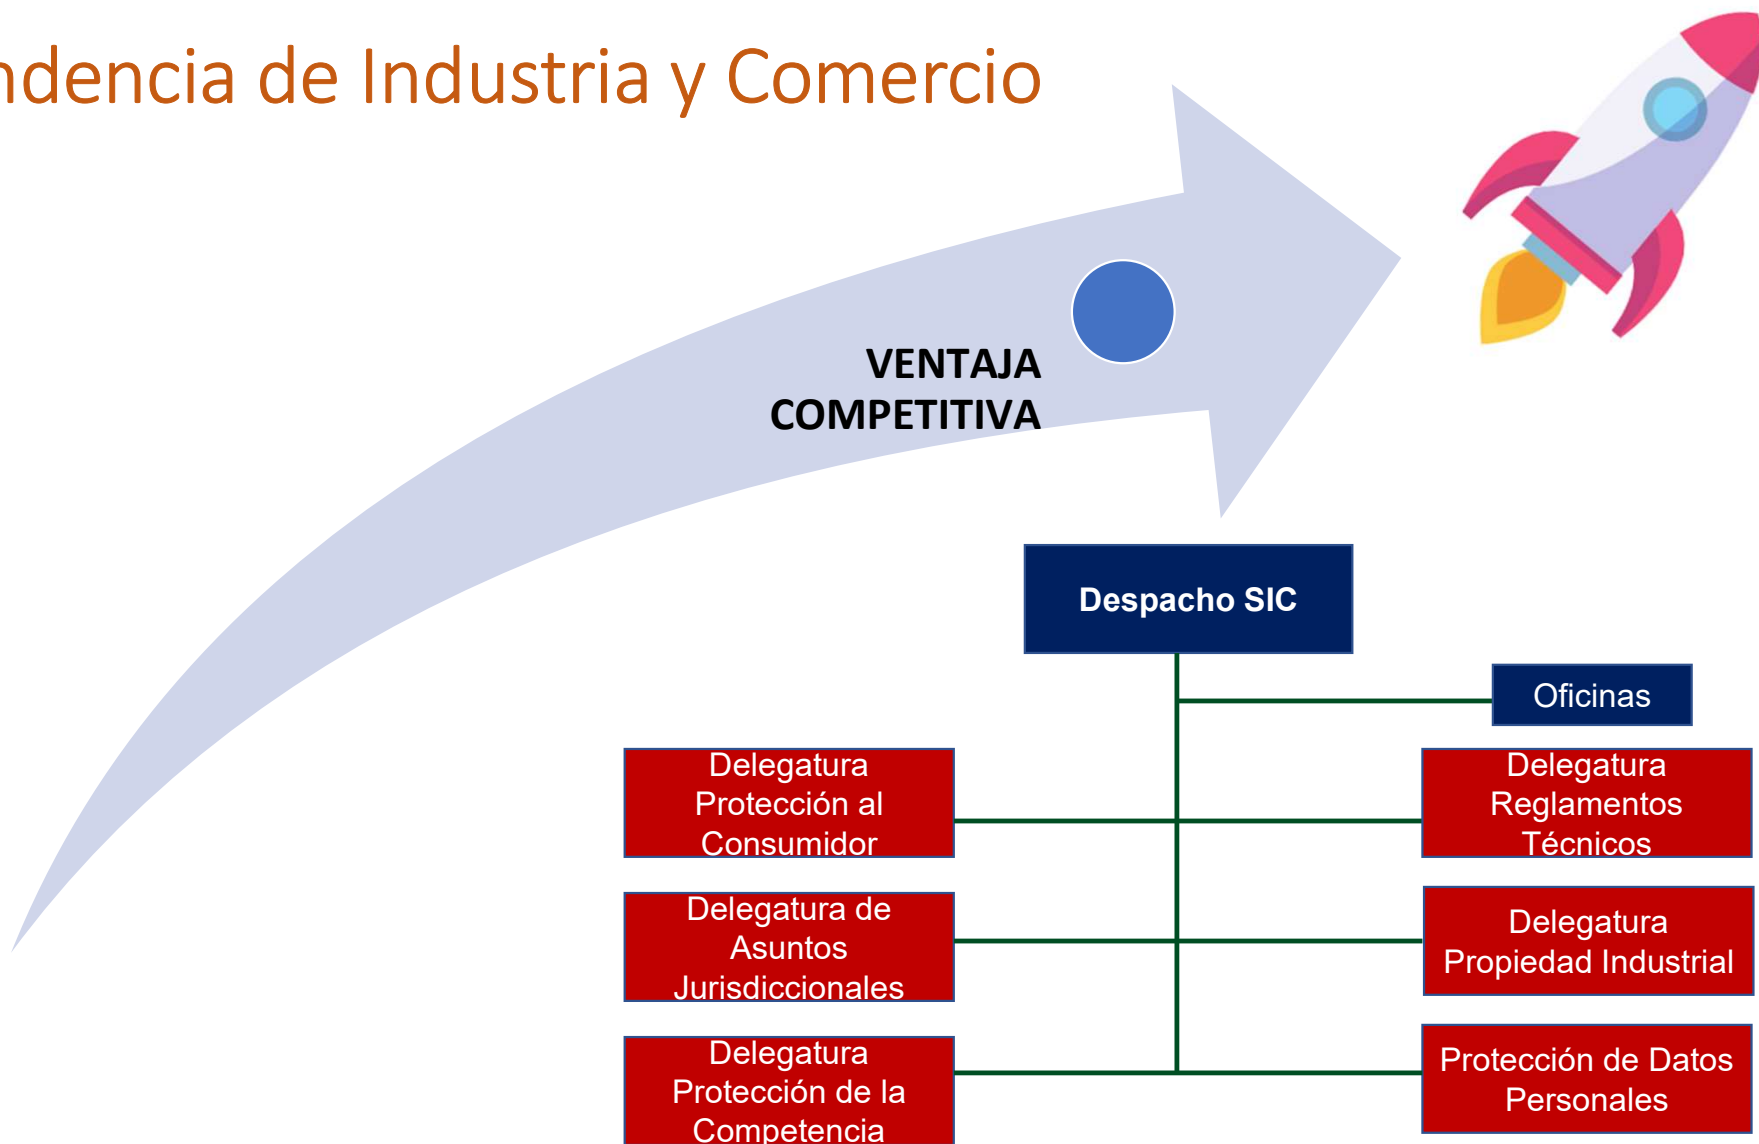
ndencia de Industria y Comercio

VENTAJA COMPETITIVA

Despacho SIC

Oficinas

Delegatura Protección al Consumidor

Delegatura Reglamentos Técnicos

Delegatura de Asuntos Jurisdiccionales

Delegatura Propiedad Industrial

Delegatura Protección de la Competencia

Protección de Datos Personales